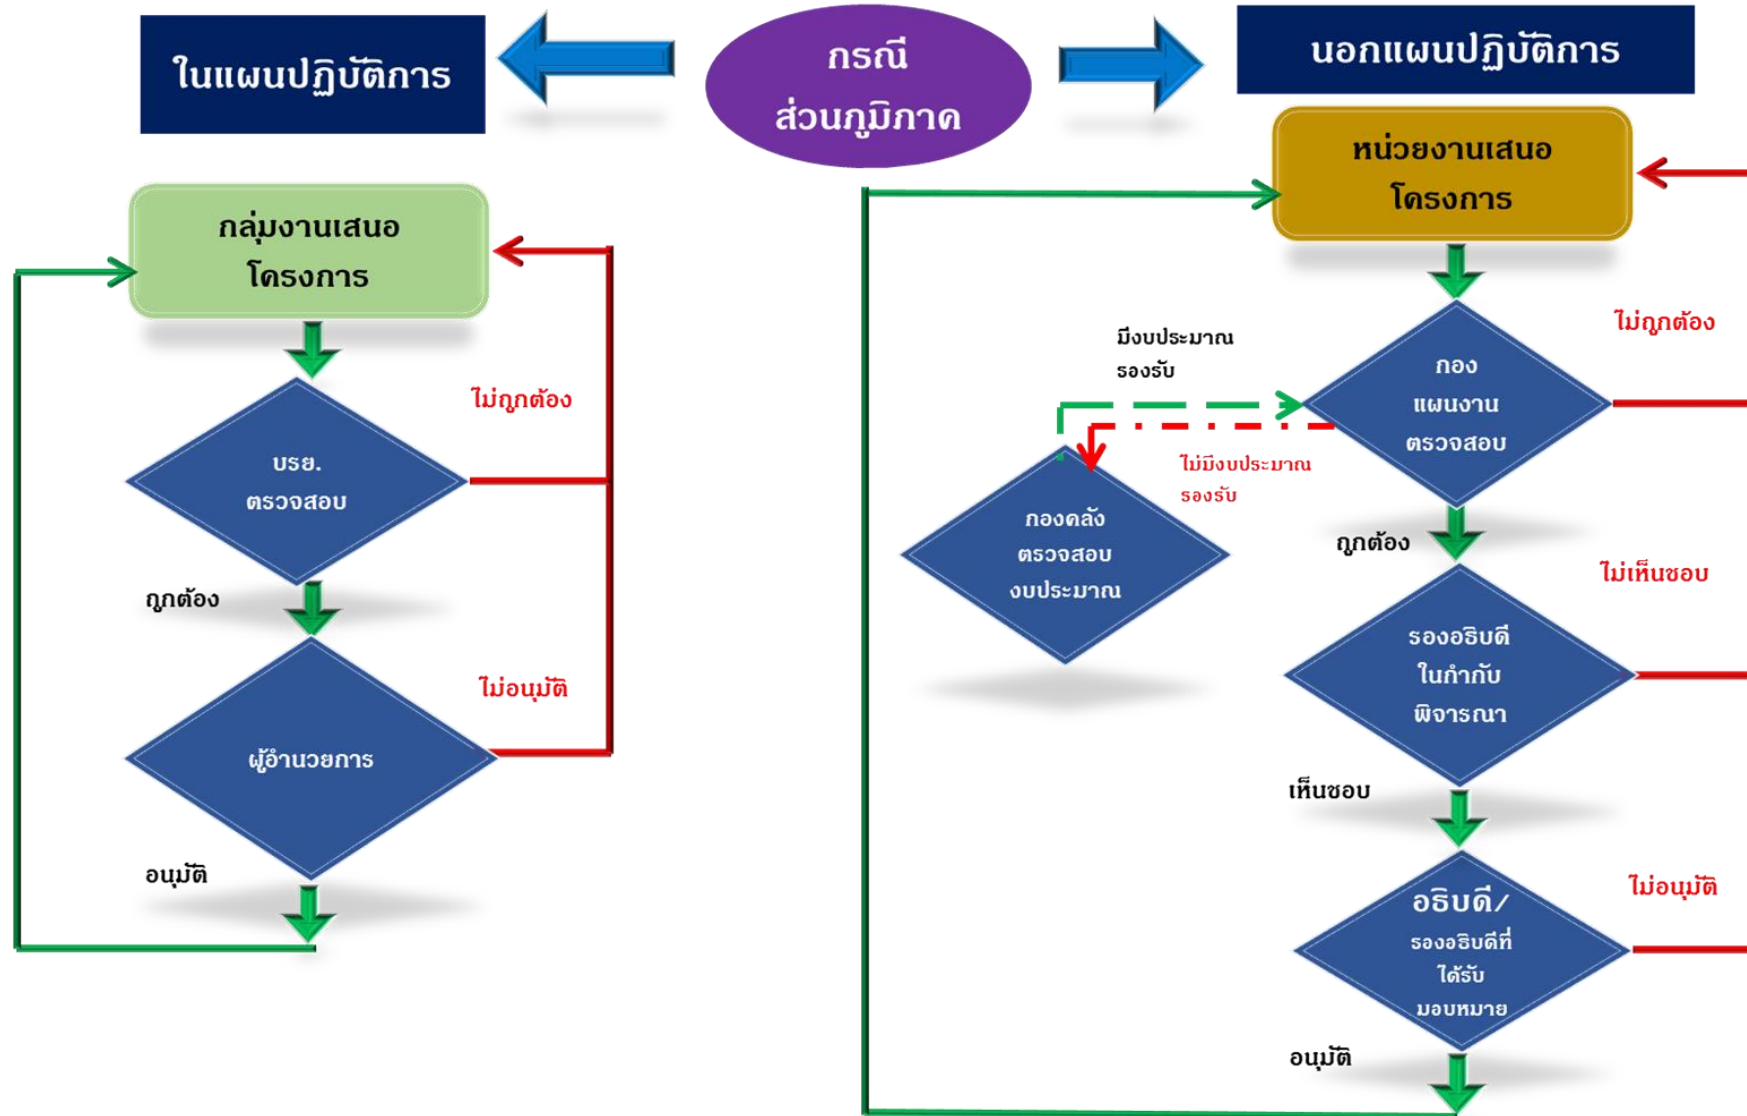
ในแผนปฏิบัติการ

กรณี
ส่วนภูมิภาค

นอกแผนปฏิบัติการ

กลุ่มงานเสนอ
โครงการ

บรย.
ตรวจสอบ

ไม่ถูกต้อง

ถูกต้อง

ผู้อำนวยการ

ไม่อนุมัติ

อนุมัติ

หน่วยงานเสนอ
โครงการ

มีงบประมาณ
รองรับ

กอง
แผนงาน
ตรวจสอบ

ไม่ถูกต้อง

ไม่มีงบประมาณ
รองรับ

กองคลัง
ตรวจสอบ
งบประมาณ

ถูกต้อง

ไม่เห็นชอบ

รองอธิบดี
ในกำกับ
พิจารณา

เห็นชอบ

อธิบดี/
รองอธิบดีที่
ได้รับ
มอบหมาย

ไม่อนุมัติ

อนุมัติ